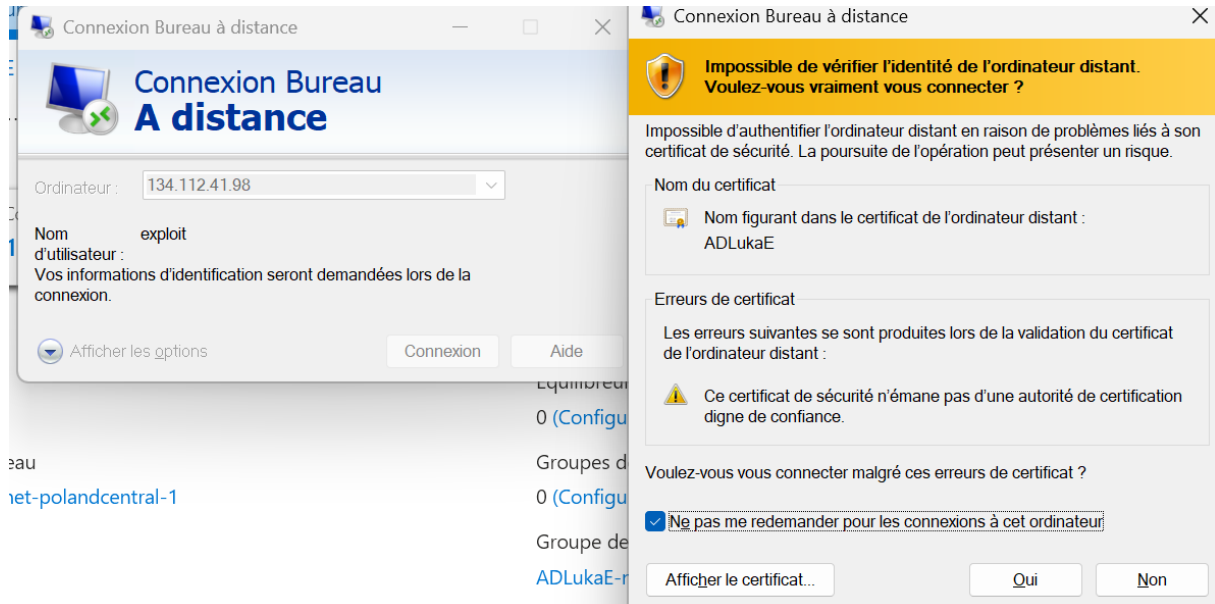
Connexion Bureau à distance

Connexion Bureau
A distance

Ordinateur : 134.112.41.98

Nom d'utilisateur : exploit
Vos informations d'identification seront demandées lors de la connexion.

Afficher les options
Connexion
Aide

Équilibreu
0 (Configu
eau
Groupes d
net-polandcentral-1
0 (Configu
Groupe de
ADLukaE-r

Connexion Bureau à distance

Impossible de vérifier l'identité de l'ordinateur distant. Voulez-vous vraiment vous connecter ?

Impossible d'authentifier l'ordinateur distant en raison de problèmes liés à son certificat de sécurité. La poursuite de l'opération peut présenter un risque.

Nom du certificat

Nom figurant dans le certificat de l'ordinateur distant :
ADLukaE

Erreurs de certificat

Les erreurs suivantes se sont produites lors de la validation du certificat de l'ordinateur distant :

Ce certificat de sécurité n'émane pas d'une autorité de certification digne de confiance.

Voulez-vous vous connecter malgré ces erreurs de certificat ?

Ne pas me redemander pour les connexions à cet ordinateur

Afficher le certificat...
Oui
Non